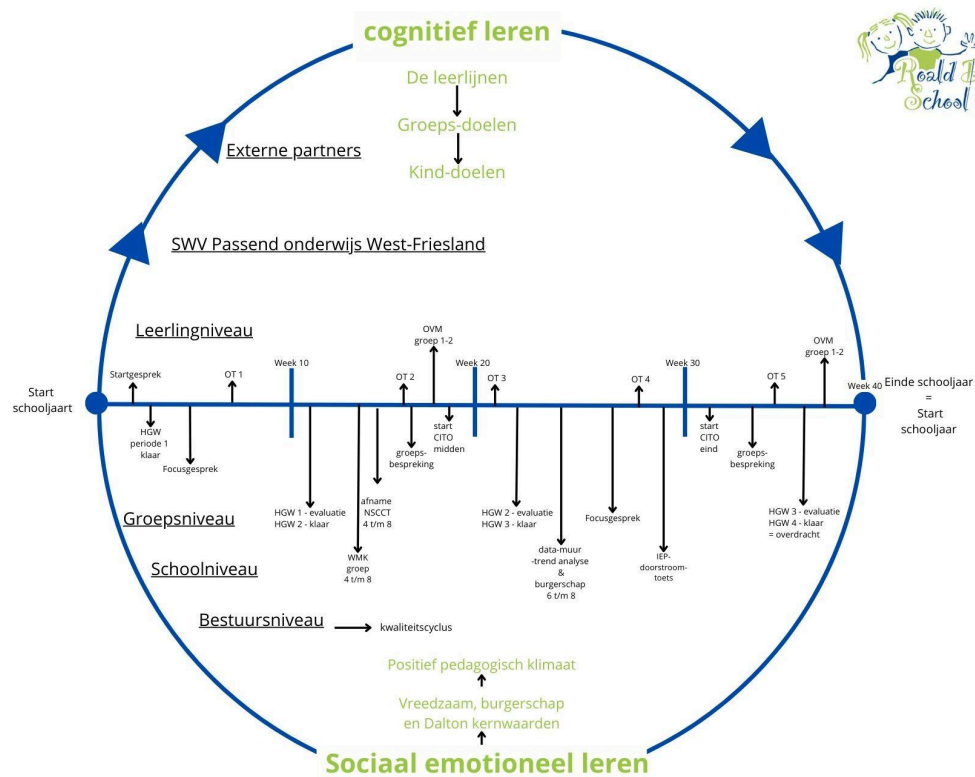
cognitief leren

Roald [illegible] School

De leerlijnen

Groeps-doelen

Kind-doelen

Externe partners

SWV Passend onderwijs West-Friesland

Leerlingniveau

Start schooljaart

Startgesprek

HGW periode 1 klaar

Focusgesprek

OT 1

Week 10

HGW 1 - evaluatie HGW 2 - klaar

WMK groep 4 t/m 8

afname NSCCT 4 t/m 8

OT 2

groeps-bespreking

OVM groep 1-2

start CITO midden

Week 20

OT 3

HGW 2 - evaluatie HGW 3 - klaar

data-muur -trend analyse & burgerschap 6 t/m 8

Focusgesprek

OT 4

IEP-doorstroom-toets

Week 30

start CITO eind

groeps-bespreking

OT 5

HGW 3 - evaluatie HGW 4 - klaar = overdracht

OVM groep 1-2

Week 40

Einde schooljaar = Start schooljaar

Groepsniveau

Schoolniveau

Bestuursniveau

kwaliteitscyclus

Positief pedagogisch klimaat

Vreedzaam, burgerschap en Dalton kernwaarden

Sociaal emotioneel leren